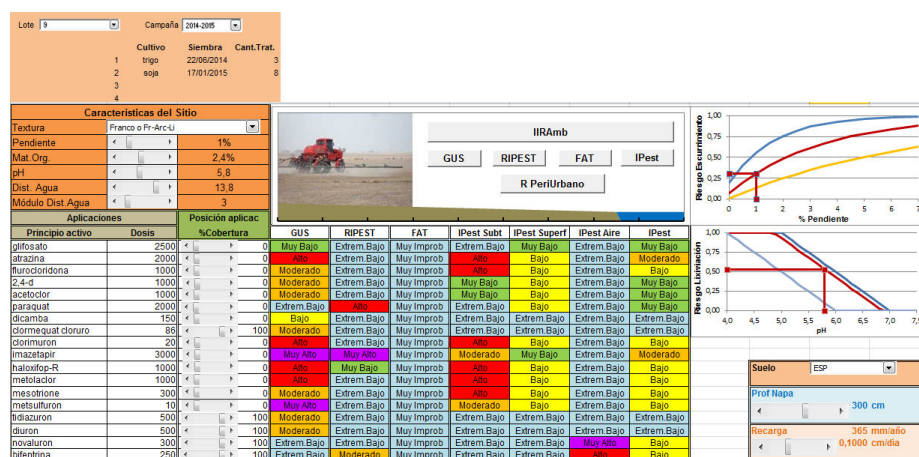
Lote 9 Campaña 2014-2015

| | Cultivo | Siembra | Cant.Trat. |
|---|---|---|---|
| 1 | trigo | 22/06/2014 | 3 |
| 2 | soja | 17/01/2015 | 8 |
| 3 | | | |
| 4 | | | |

Caracteristicas del Sitio

| | | |
|---|---|---|
| Textura | Franco o Fr-Arc-Li | |
| Pendiente | | 1% |
| Mat.Org. | | 2,4% |
| pH | | 5,8 |
| Dist. Agua | | 13,8 |
| Módulo Dist.Agua | | 3 |

IIRAmb

GUS RIPEST FAT IPest

R PeriUrbano

| Aplicaciones | | Posición aplicac | | | | | | | | |
|---|---|---|---|---|---|---|---|---|---|---|
| Principio activo | Dosis | %Cobertura | GUS | RIPEST | FAT | IPest Subt | IPest Superf | IPest Aire | IPest |
| glifosato | 2500 | 0 | Muy Bajo | Extrem.Bajo | Muy Improb | Extrem.Bajo | Muy Bajo | Extrem.Bajo | Muy Bajo |
| atrazina | 2000 | 0 | Alto | Extrem.Bajo | Muy Improb | Alto | Bajo | Extrem.Bajo | Moderado |
| fluroclorodona | 1000 | 0 | Moderado | Extrem.Bajo | Muy Improb | Alto | Bajo | Extrem.Bajo | Bajo |
| 2,4-d | 1000 | 0 | Moderado | Extrem.Bajo | Muy Improb | Muy Bajo | Bajo | Extrem.Bajo | Muy Bajo |
| acetoclor | 1000 | 0 | Moderado | Extrem.Bajo | Muy Improb | Muy Bajo | Bajo | Extrem.Bajo | Muy Bajo |
| paraquat | 2000 | 0 | Extrem.Bajo | Alto | Muy Improb | Extrem.Bajo | Bajo | Extrem.Bajo | Muy Bajo |
| dicamba | 150 | 0 | Bajo | Extrem.Bajo | Muy Improb | Extrem.Bajo | Extrem.Bajo | Extrem.Bajo | Extrem.Bajo |
| clormequat cloruro | 86 | 100 | Moderado | Extrem.Bajo | Muy Improb | Extrem.Bajo | Extrem.Bajo | Extrem.Bajo | Extrem.Bajo |
| clorimuron | 20 | 0 | Alto | Extrem.Bajo | Muy Improb | Alto | Bajo | Extrem.Bajo | Bajo |
| imazetapir | 3000 | 0 | Muy Alto | Muy Alto | Muy Improb | Moderado | Muy Bajo | Extrem.Bajo | Moderado |
| haloxifop-R | 1000 | 0 | Alto | Muy Bajo | Muy Improb | Alto | Bajo | Extrem.Bajo | Bajo |
| metolaclor | 1000 | 0 | Alto | Extrem.Bajo | Muy Improb | Alto | Bajo | Extrem.Bajo | Bajo |
| mesotrione | 300 | 0 | Alto | Extrem.Bajo | Muy Improb | Alto | Bajo | Extrem.Bajo | Bajo |
| metsulfuron | 10 | 0 | Muy Alto | Extrem.Bajo | Muy Improb | Moderado | Bajo | Extrem.Bajo | Bajo |
| tidiazuron | 500 | 100 | Moderado | Extrem.Bajo | Muy Improb | Extrem.Bajo | Extrem.Bajo | Extrem.Bajo | Extrem.Bajo |
| diuron | 500 | 100 | Moderado | Extrem.Bajo | Muy Improb | Extrem.Bajo | Extrem.Bajo | Extrem.Bajo | Extrem.Bajo |
| novaluron | 300 | 100 | Extrem.Bajo | Extrem.Bajo | Muy Improb | Extrem.Bajo | Extrem.Bajo | Muy Alto | Bajo |
| bifentrina | 250 | 100 | Extrem.Bajo | Moderado | Muy Improb | Extrem.Bajo | Extrem.Bajo | Alto | Bajo |

Riesgo Escurrimiento
1,00 0,75 0,50 0,25 0,00
0 1 2 3 4 5 6 7
% Pendiente

Riesgo Lixiviación
1,00 0,75 0,50 0,25 0,00
4,0 4,5 5,0 5,5 6,0 6,5 7,0 7,5
pH

Suelo ESP

Prof Napa 300 cm

Recarga 365 mm/año 0,1000 cm/día